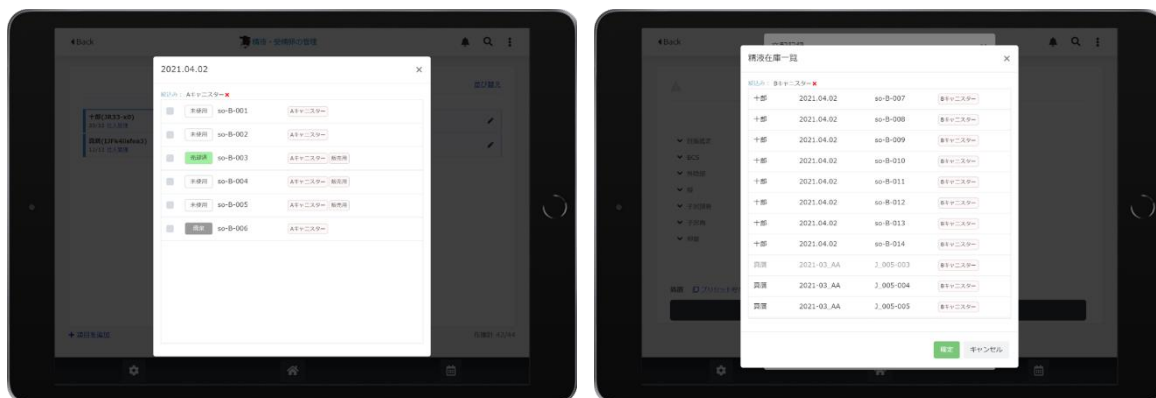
◀Back

精液・受精卵の管理

2021.04.02

×

絞込み：Aキャニスター✖

| | | | |
|---|---|---|---|
| | 未使用 | so-B-001 | Aキャニスター |
| | 未使用 | so-B-002 | Aキャニスター |
| | 売却済 | so-B-003 | Aキャニスター 販売用 |
| | 未使用 | so-B-004 | Aキャニスター 販売用 |
| | 未使用 | so-B-005 | Aキャニスター 販売用 |
| | 廃棄 | so-B-006 | Aキャニスター |

並び替え

+ 凍結を追加

在庫数 42/44

◀Back

精液在庫一覧

×

絞込み：Bキャニスター✖

| | | | |
|---|---|---|---|
| 十郎 | 2021.04.02 | so-B-007 | Bキャニスター |
| 十郎 | 2021.04.02 | so-B-008 | Bキャニスター |
| 十郎 | 2021.04.02 | so-B-009 | Bキャニスター |
| 十郎 | 2021.04.02 | so-B-010 | Bキャニスター |
| 十郎 | 2021.04.02 | so-B-011 | Bキャニスター |
| 十郎 | 2021.04.02 | so-B-012 | Bキャニスター |
| 十郎 | 2021.04.02 | so-B-013 | Bキャニスター |
| 十郎 | 2021.04.02 | so-B-014 | Bキャニスター |
| 賞蔵 | 2021-03_AA | J_005-003 | Bキャニスター |
| 賞蔵 | 2021-03_AA | J_005-004 | Bキャニスター |
| 賞蔵 | 2021-03_AA | J_005-005 | Bキャニスター |

確定 キャンセル